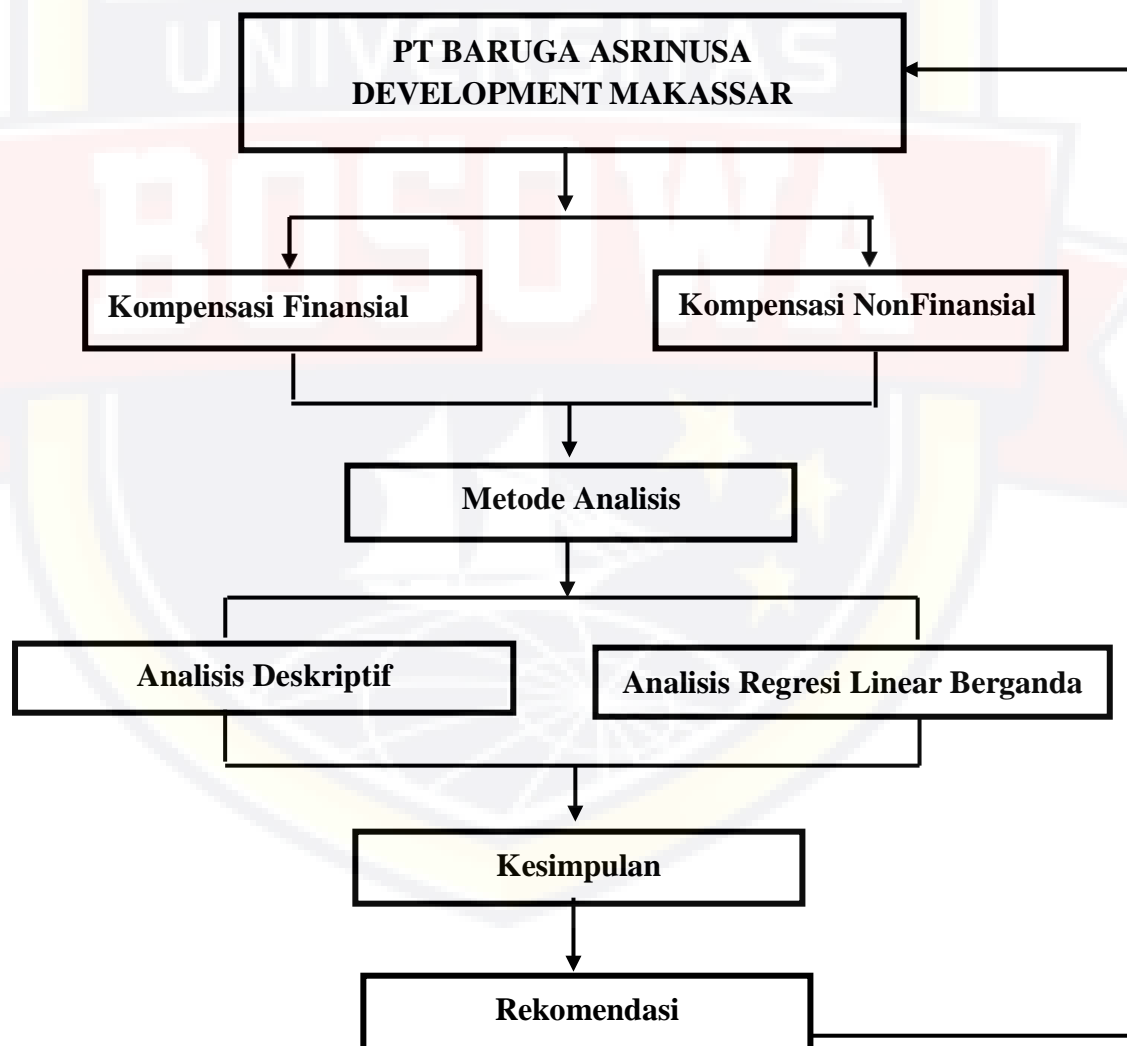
PT BARUGA ASRINUSA DEVELOPMENT MAKASSAR

Kompensasi Finansial

Kompensasi NonFinansial

Metode Analisis

Analisis Deskriptif

Analisis Regresi Linear Berganda

Kesimpulan

Rekomendasi

UNIVERSITAS BOSOWA